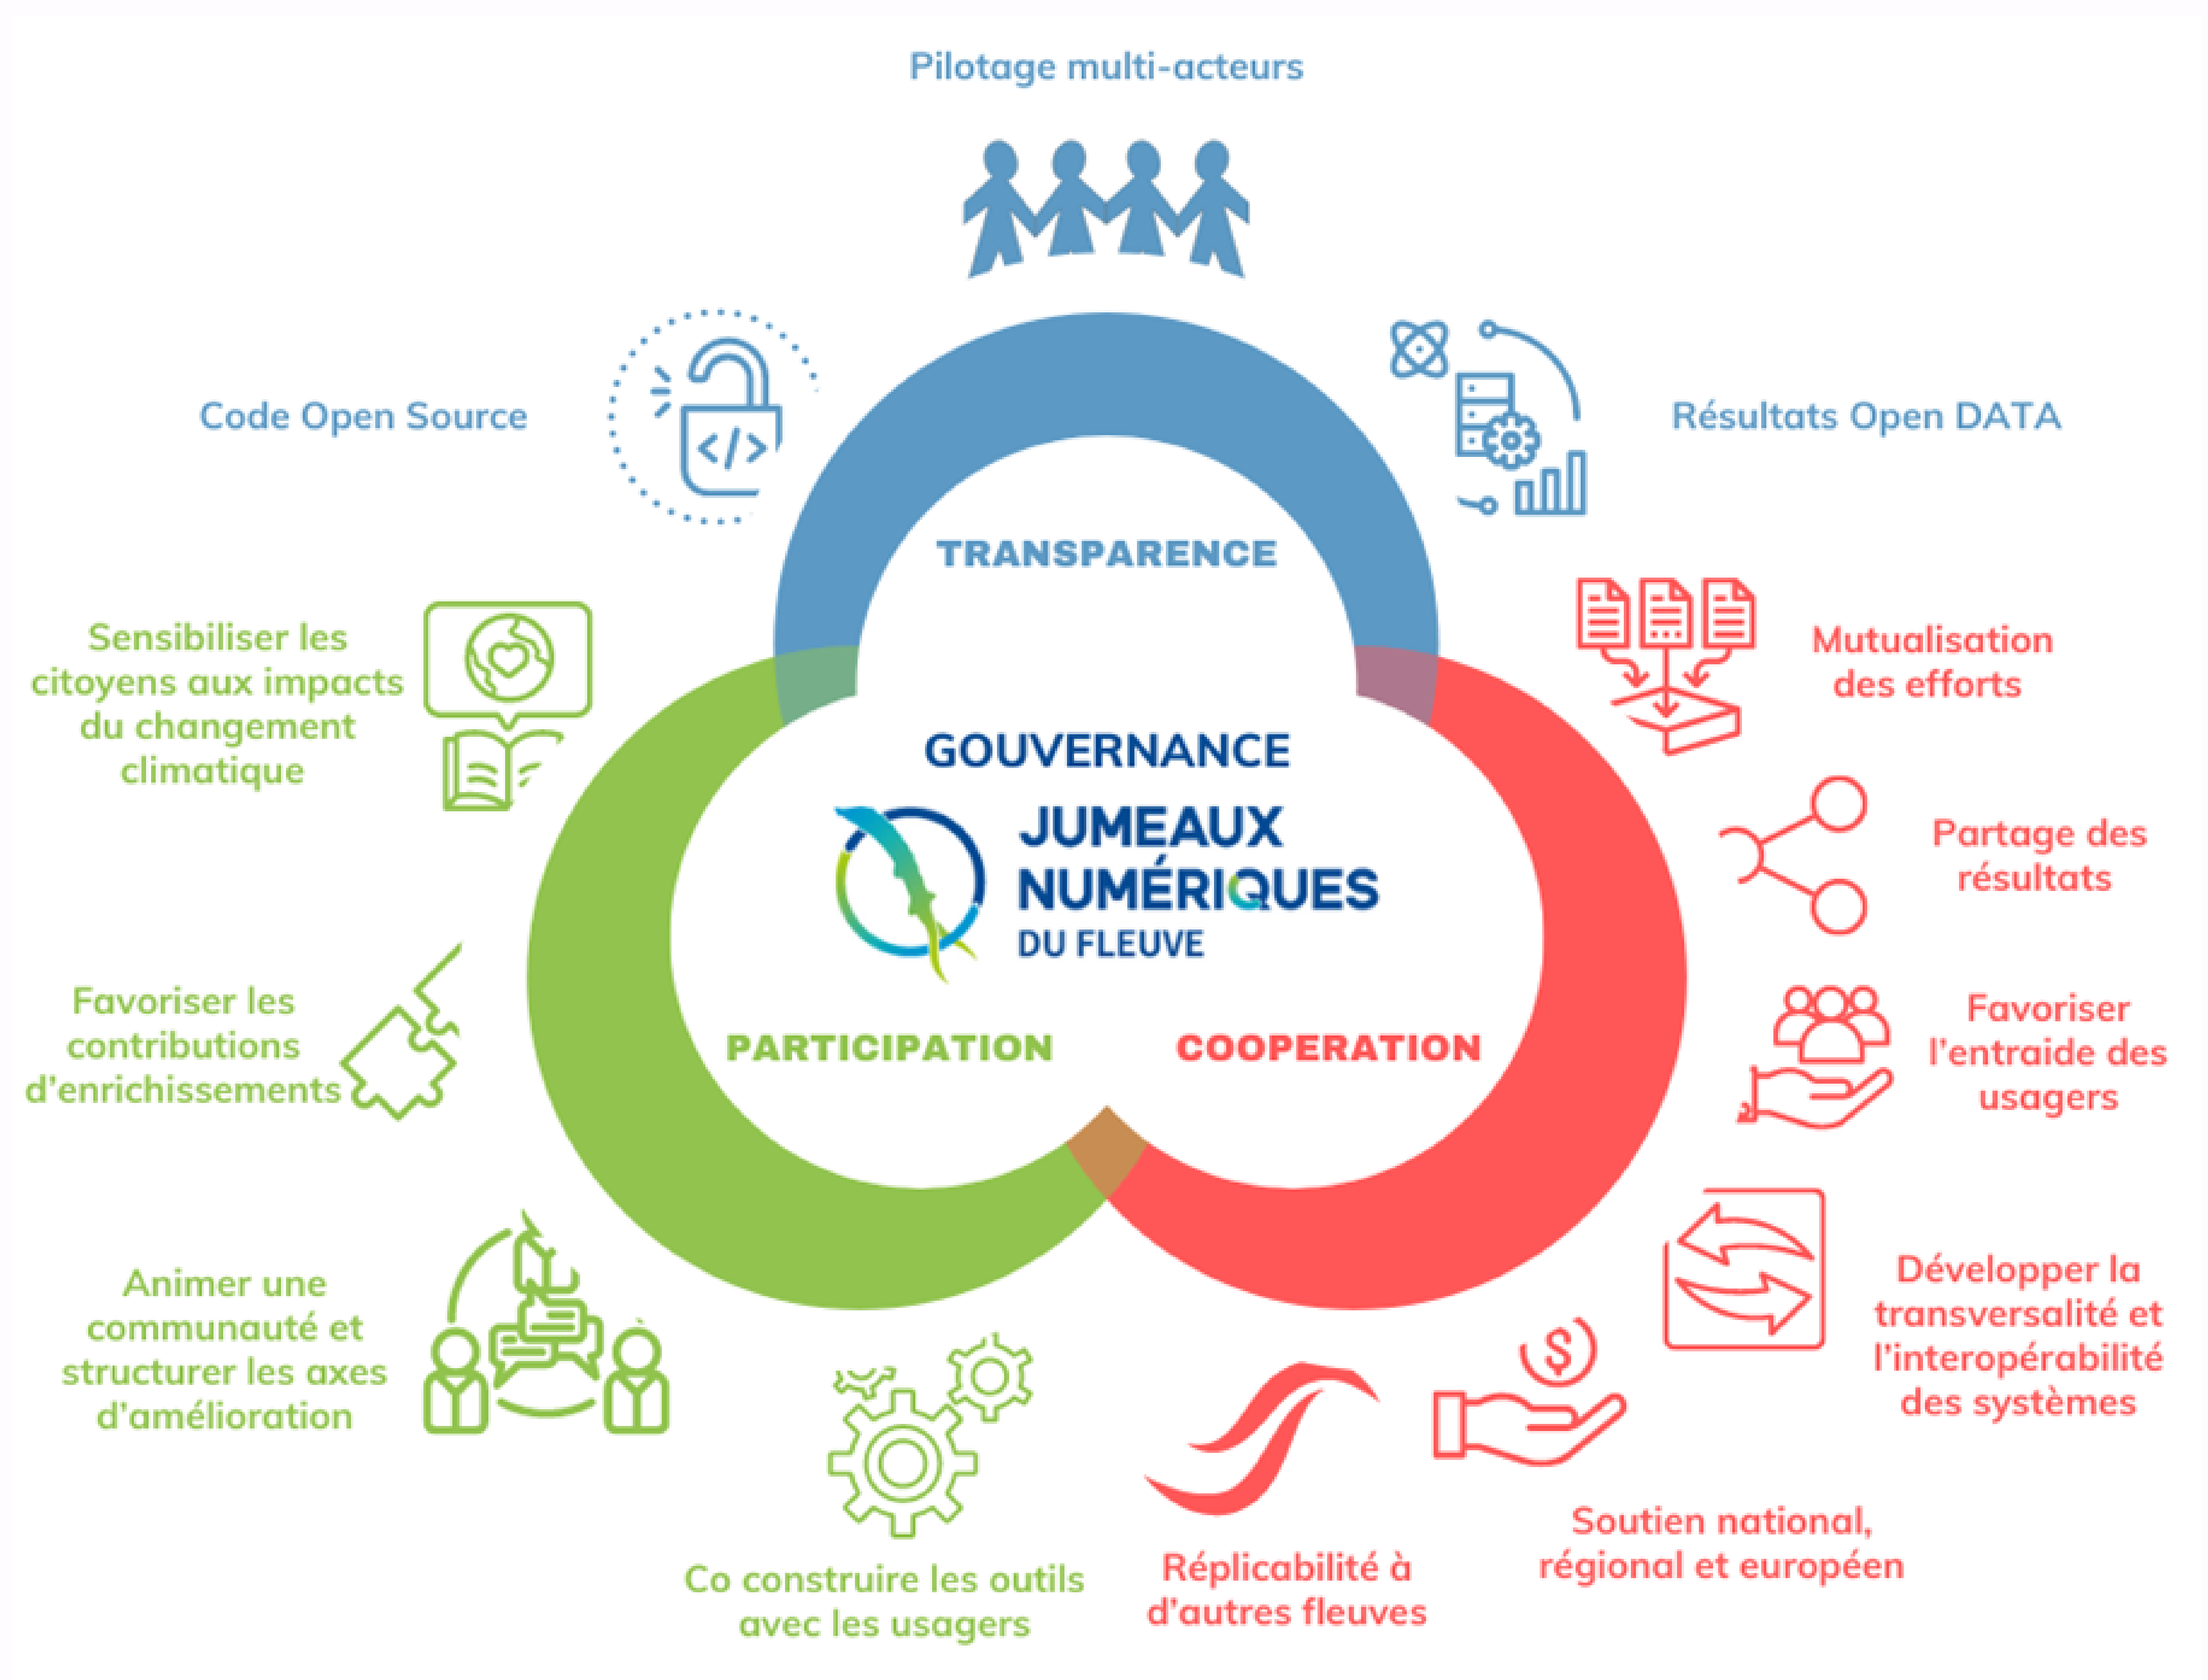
Pilotage multi-acteurs

Code Open Source

Résultats Open DATA

TRANSPARENCE

Sensibiliser les citoyens aux impacts du changement climatique

Mutualisation des efforts

GOUVERNANCE

JUMEAUX NUMÉRIQUES DU FLEUVE

Partage des résultats

Favoriser les contributions d'enrichissements

Favoriser l'entraide des usagers

PARTICIPATION

COOPERATION

Animer une communauté et structurer les axes d'amélioration

Développer la transversalité et l'interopérabilité des systèmes

Soutien national, régional et européen

Co construire les outils avec les usagers

Réplicabilité à d'autres fleuves